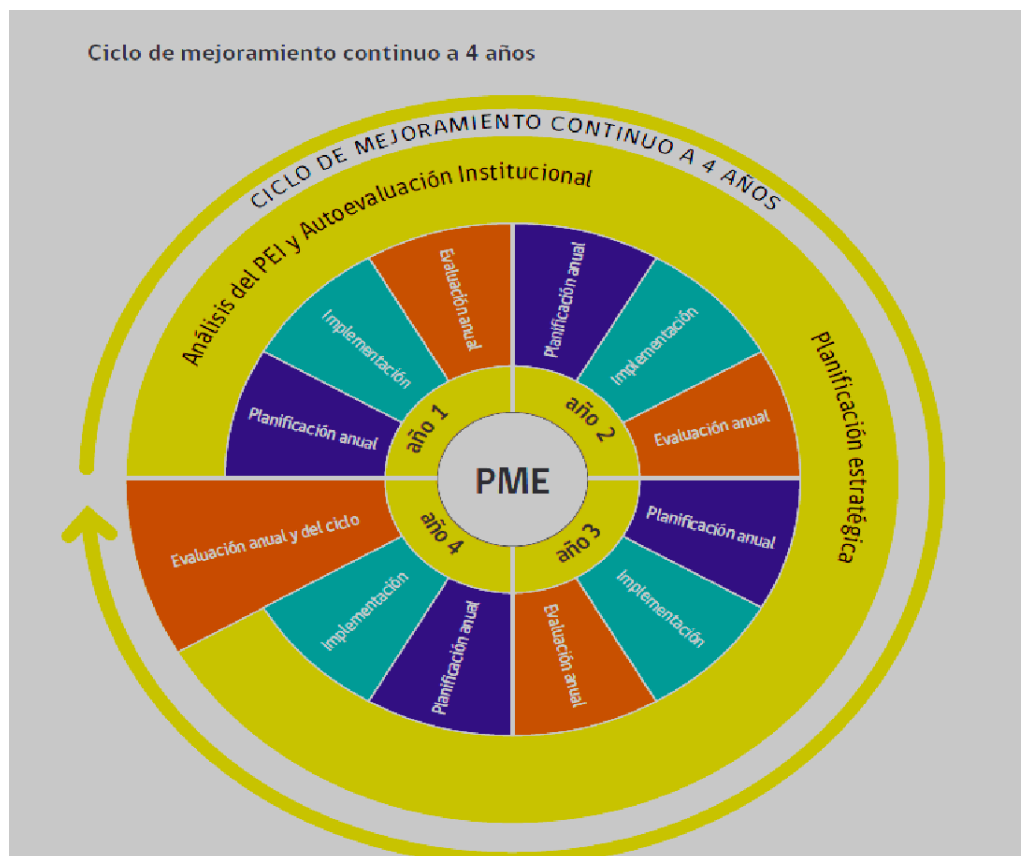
Ciclo de mejoramiento continuo a 4 años

CICLO DE MEJORAMIENTO CONTINUO A 4 AÑOS

Análisis del PEI y Autoevaluación Institucional

Planificación estratégica

Evaluación anual

Implementación

Planificación anual

año 1

Planificación anual

Implementación

Evaluación anual

año 2

PME

Planificación anual

Implementación

Evaluación anual

año 3

Evaluación anual y del ciclo

Implementación

Planificación anual

año 4